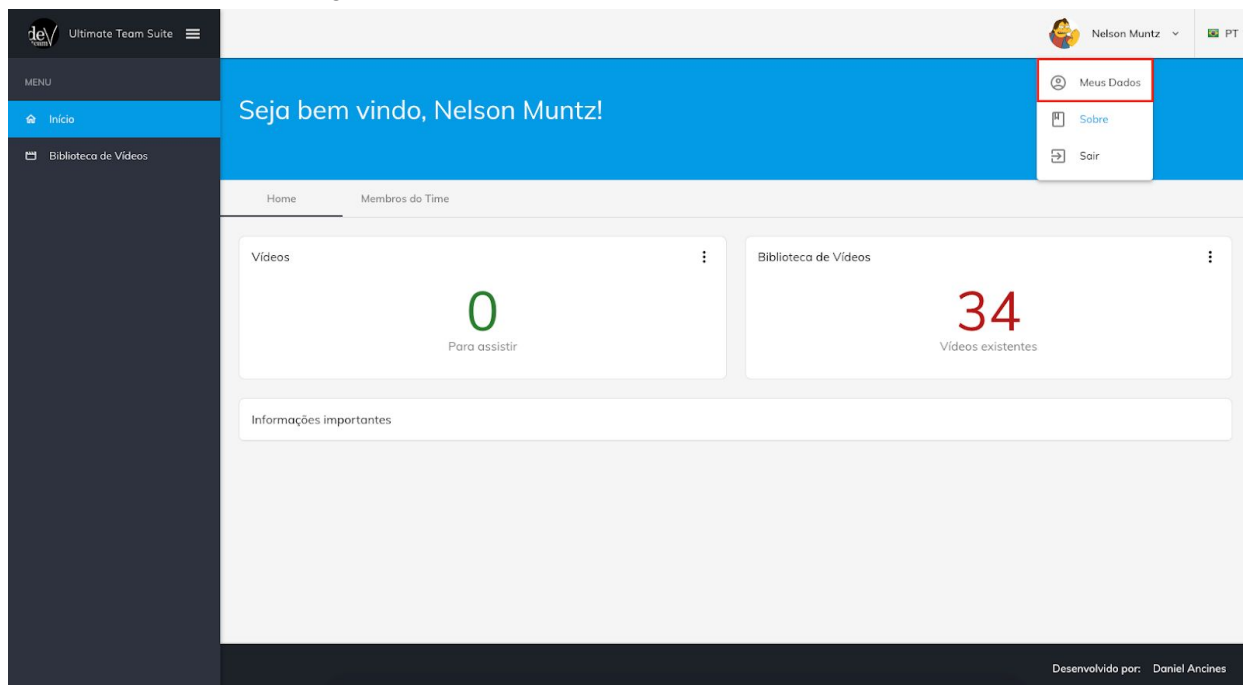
deV team Ultimate Team Suite

Nelson Muntz

PT

MENU

Início

Biblioteca de Vídeos

Seja bem vindo, Nelson Muntz!

Meus Dados

Sobre

Sair

Home

Membros do Time

Vídeos

0

Para assistir

Biblioteca de Vídeos

34

Vídeos existentes

Informações importantes

Desenvolvido por: Daniel Ancines